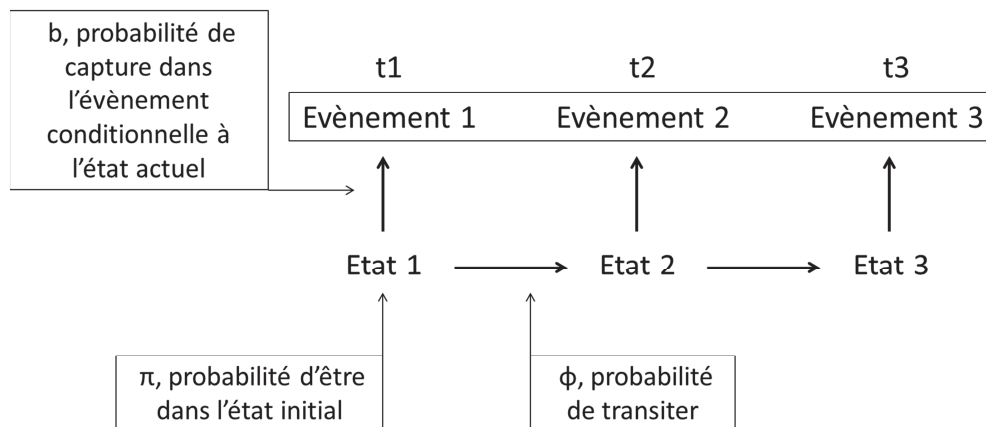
b, probabilité de capture dans l'évènement conditionnelle à l'état actuel

t1

t2

t3

Evènement 1

Evènement 2

Evènement 3

Etat 1

Etat 2

Etat 3

π, probabilité d'être dans l'état initial

ϕ, probabilité de transiter